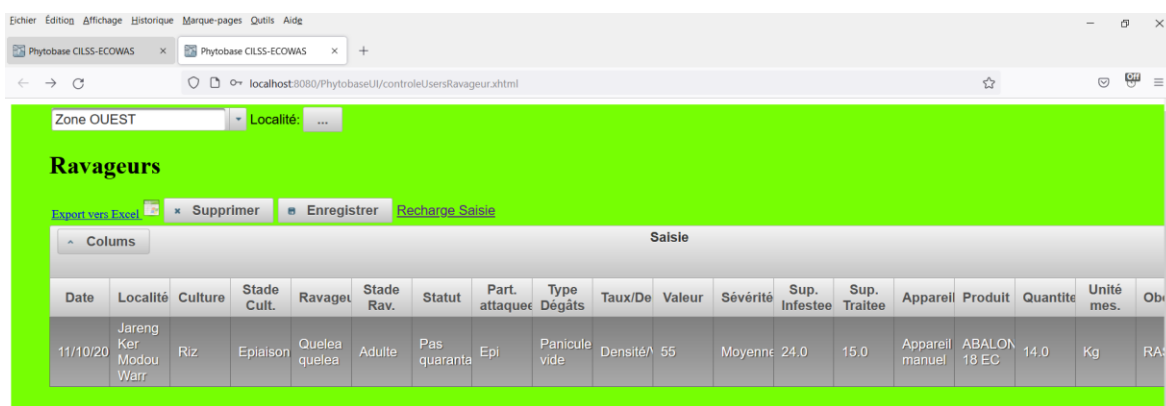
Fichier Édition Affichage Historique Marque-pages Outils Aide

Phytobase CILSS-ECOWAS × Phytobase CILSS-ECOWAS × +

localhost:8080/PhytobaseUI/controleUsersRavageur.xhtml

Zone OUEST Localité: ...

Ravageurs

Export vers Excel × Supprimer Enregistrer Recharge Saisie

Colums

Saisie

| Date | Localité | Culture | Stade Cult. | Ravageu | Stade Rav. | Statut | Part. attaquee | Type Dégâts | Taux/De | Valeur | Sévérité | Sup. Infestee | Sup. Traitee | Appareil | Produit | Quantite | Unité mes. | Ob |
|---|---|---|---|---|---|---|---|---|---|---|---|---|---|---|---|---|---|---|
| 11/10/20 | Jareng Ker Modou Warr | Riz | Epiaison | Quelea quelea | Adulte | Pas quaranta | Epi | Panicule vide | Densité/\ | 55 | Moyenne | 24.0 | 15.0 | Appareil manuel | ABALON 18 EC | 14.0 | Kg | RA |